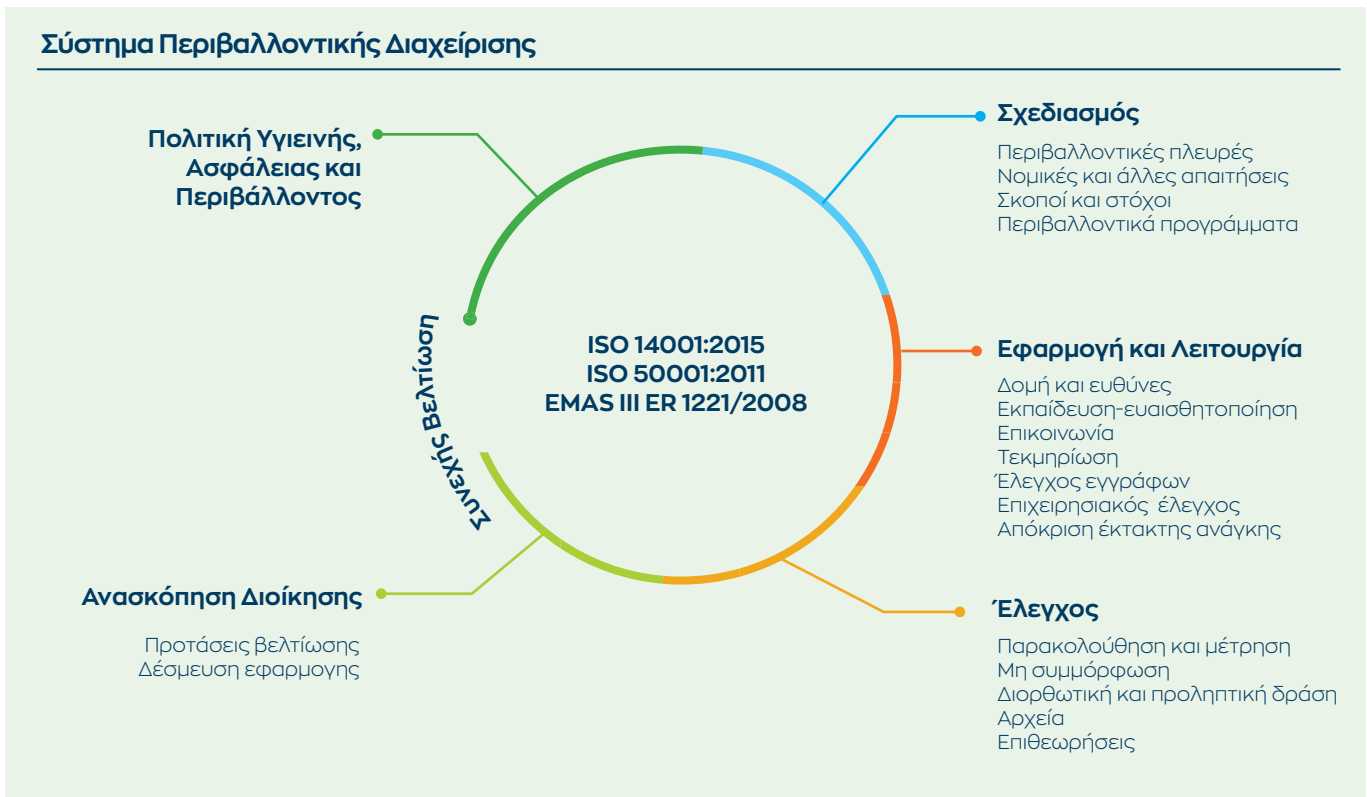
Σύστημα Περιβαλλοντικής Διαχείρισης

Πολιτική Υγιεινής, Ασφάλειας και Περιβάλλοντος

Σχεδιασμός

Περιβαλλοντικές πλευρές
Νομικές και άλλες απαιτήσεις
Σκοποί και στόχοι
Περιβαλλοντικά προγράμματα

Συνεχής Βελτίωση

ISO 14001:2015
ISO 50001:2011
EMAS III ER 1221/2008

Εφαρμογή και Λειτουργία

Δομή και ευθύνες
Εκπαίδευση-ευαισθητοποίηση
Επικοινωνία
Τεκμηρίωση
Έλεγχος εγγράφων
Επιχειρησιακός έλεγχος
Απόκριση έκτακτης ανάγκης

Ανασκόπηση Διοίκησης

Προτάσεις βελτίωσης
Δέσμευση εφαρμογης

Έλεγχος

Παρακολούθηση και μέτρηση
Μη συμμόρφωση
Διορθωτική και προληπτική δράση
Αρχεία
Επιθεωρήσεις